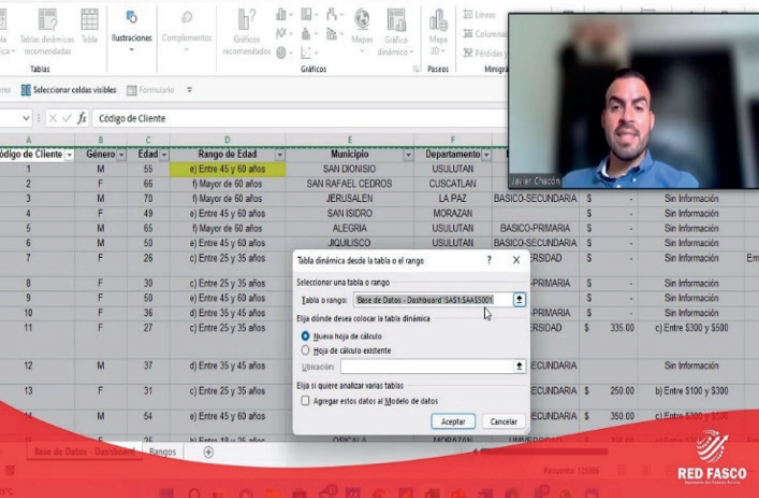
Tablas dinámicas recomendadas Tabla Ilustraciones Complementos Gráficos recomendados Mapas Gráfico dinámico Mapa 3D Líneas Columnas Pérdidas y
Tablas Gráficos Paseos Minigráficos

Seleccionar celdas visibles Formulario

Código de Cliente

Javier Chacón

| A | B | C | D | E | F | G | H | I | J |
|---|---|---|---|---|---|---|---|---|---|
| Código de Cliente | Género | Edad | Rango de Edad | Municipio | Departamento | | | | |
| 1 | M | 55 | e) Entre 45 y 60 años | SAN DIONISIO | USULUTAN | | | | |
| 2 | F | 66 | f) Mayor de 60 años | SAN RAFAEL CEDROS | CUSCATLAN | | | | |
| 3 | M | 70 | f) Mayor de 60 años | JERUSALEN | LA PAZ | BASICO-SECUNDARIA | $ | - | Sin Información |
| 4 | F | 49 | e) Entre 45 y 60 años | SAN ISIDRO | MORAZAN | | $ | - | Sin Información |
| 5 | M | 65 | f) Mayor de 60 años | ALEGRIA | USULUTAN | BASICO-PRIMARIA | $ | - | Sin Información |
| 6 | M | 50 | e) Entre 45 y 60 años | JIQUILISCO | USULUTAN | BASICO-SECUNDARIA | $ | - | Sin Información |
| 7 | F | 26 | c) Entre 25 y 35 años | | | ERSIDAD | $ | - | Sin Información |
| 8 | F | 30 | c) Entre 25 y 35 años | | | | $ | - | Sin Información |
| 9 | F | 50 | e) Entre 45 y 60 años | | | | $ | - | Sin Información |
| 10 | F | 36 | d) Entre 35 y 45 años | | | PRIMARIA | $ | - | Sin Información |
| 11 | F | 27 | c) Entre 25 y 35 años | | | ERSIDAD | $ | 335.00 | c) Entre $300 y $500 |
| 12 | M | 37 | d) Entre 35 y 45 años | | | | | | Sin Información |
| 13 | F | 31 | c) Entre 25 y 35 años | | | SECUNDARIA | $ | 250.00 | b) Entre $100 y $300 |
| 14 | M | 54 | e) Entre 45 y 60 años | | | SECUNDARIA | $ | 350.00 | c) Entre $300 y $500 |
| 15 | F | 25 | b) Entre 18 y 25 años | OSICALA | MORAZAN | UNIVERSIDAD | | | |

Tabla dinámica desde la tabla o el rango ? ×
Seleccionar una tabla o rango
Tabla o rango: Base de Datos - Dashboard'!$A$1:$AA$5001
Elija dónde desea colocar la tabla dinámica
Nueva hoja de cálculo
Hoja de cálculo existente
Ubicación:
Elija si quiere analizar varias tablas
Agregar estos datos al Modelo de datos
Aceptar Cancelar

Base de Datos - Dashboard Rangos

Recuento 12084

RED FASCO